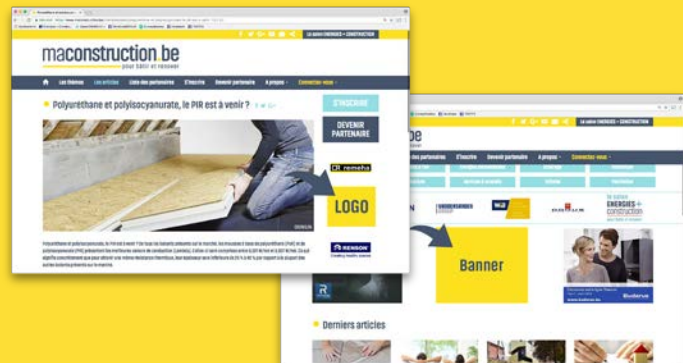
maconstruction.be
pour bâtir et rénover

Le salon ENERGIES + CONSTRUCTION

Les thèmes | Les articles | Liste des partenaires | S'inscrire | Devenir partenaire | A propos | Connectez-vous

Polyuréthane et polyisocyanurate, le PIR est à venir ?

S'INSCRIRE

DEVENIR PARTENAIRE

remeha

LOGO

RENSON
Creating healthy spaces

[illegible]

be

Le salon ENERGIES + CONSTRUCTION

des partenaires | S'inscrire | Devenir partenaire | A propos | Connectez-vous

Le salon
ENERGIES+
construction

Banner

Derniers articles